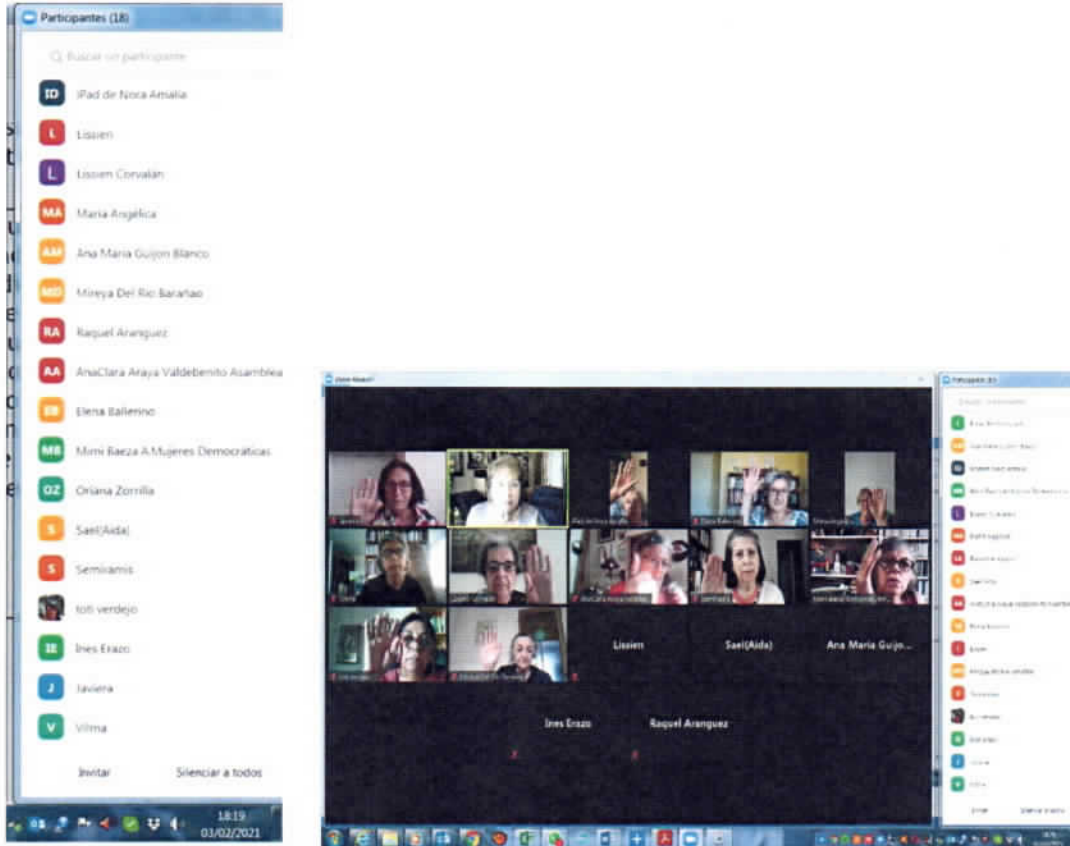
Participantes (18)

Buscar un participante

ID iPad de Nora Amalia

L Lissien

L Lissien Corvalán

MA María Angélica

AM Ana María Guijon Blanco

MD Mireya Del Río Barañao

RA Raquel Aranguez

AA AnaClara Araya Valdebenito Asamblea

EB Elena Ballerino

MB Mimi Baeza A Mujeres Democráticas

OZ Oriana Zorrilla

S Sael(Aida)

S Semiramis

toti verdejo

IE Ines Erazo

J Javiera

V Vilma

Invitar

Silenciar a todos

18:19
03/02/2021

Lissien

Sael(Aida)

Ana María Guijo...

Ines Erazo

Raquel Aranguez

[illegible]